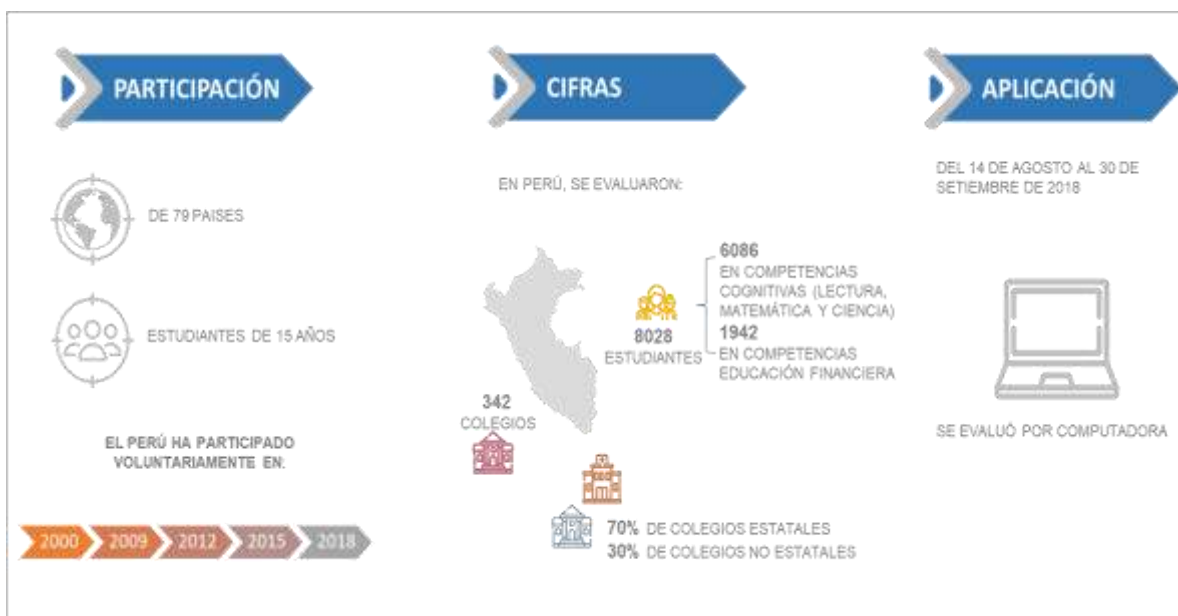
PARTICIPACIÓN

DE 79 PAISES

ESTUDIANTES DE 15 AÑOS

EL PERÚ HA PARTICIPADO VOLUNTARIAMENTE EN:

2000 2009 2012 2015 2018

CIFRAS

EN PERÚ, SE EVALUARON:

8028 ESTUDIANTES

6086 EN COMPETENCIAS COGNITIVAS (LECTURA, MATEMÁTICA Y CIENCIA)

1942 EN COMPETENCIAS EDUCACIÓN FINANCIERA

342 COLEGIOS

70% DE COLEGIOS ESTATALES
30% DE COLEGIOS NO ESTATALES

APLICACIÓN

DEL 14 DE AGOSTO AL 30 DE SETIEMBRE DE 2018

SE EVALUÓ POR COMPUTADORA